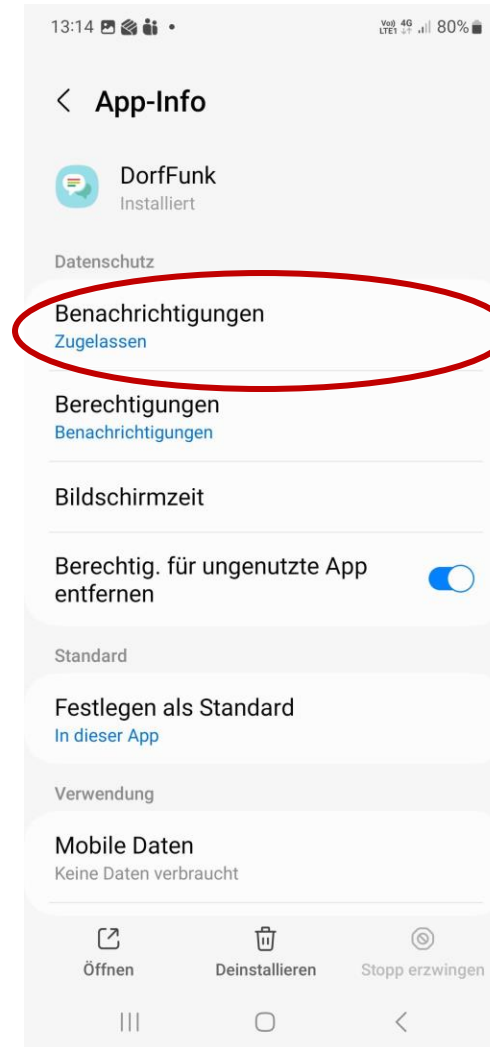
13:14 •
Vo)) 4G LTE1 80%

App-Info

DorfFunk
Installiert

Datenschutz

Benachrichtigungen
Zugelassen

Berechtigungen
Benachrichtigungen

Bildschirmzeit

Berechtig. für ungenutzte App entfernen

Standard

Festlegen als Standard
In dieser App

Verwendung

Mobile Daten
Keine Daten verbraucht

Öffnen
Deinstallieren
Stopp erzwingen